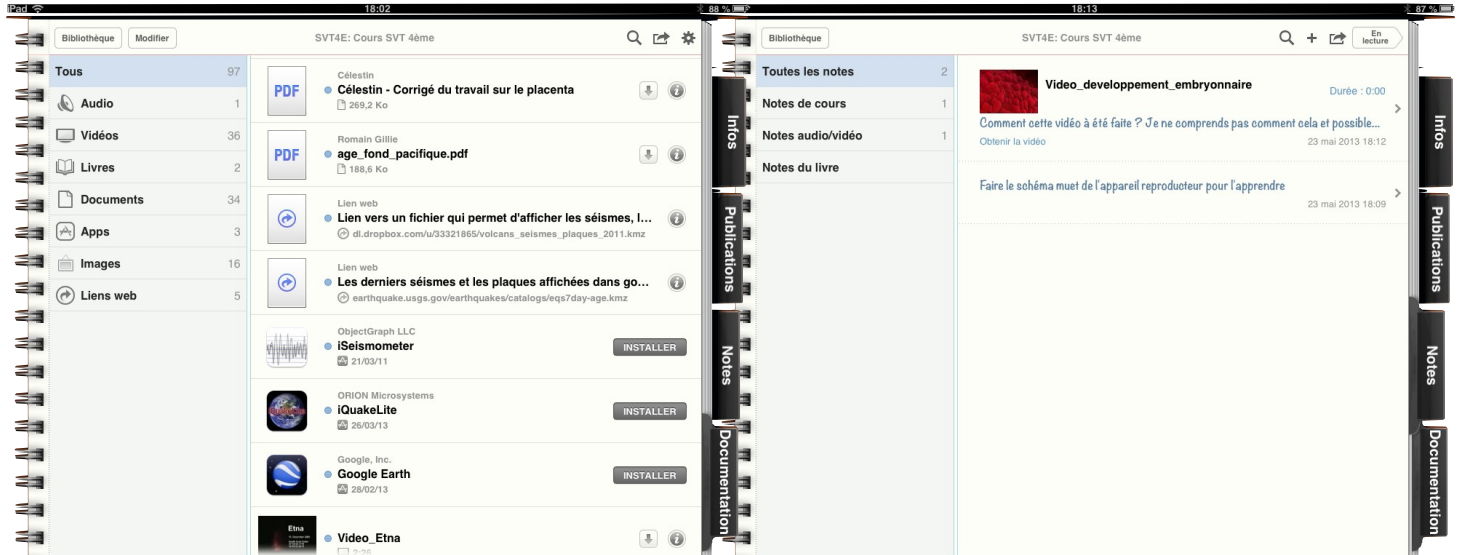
iPad 18:02 88 %

Bibliothèque Modifier SVT4E: Cours SVT 4ème

Tous 97
Audio 1
Vidéos 36
Livres 2
Documents 34
Apps 3
Images 16
Liens web 5

Célestin
Célestin - Corrigé du travail sur le placenta
269,2 Ko

Romain Gillie
age_fond_pacifique.pdf
188,6 Ko

Lien web
Lien vers un fichier qui permet d'afficher les séismes, l...
dl.dropbox.com/u/33321865/volcans_seismes_plaques_2011.kmz

Lien web
Les derniers séismes et les plaques affichées dans go...
earthquake.usgs.gov/earthquakes/catalogs/eqs7day-age.kmz

ObjectGraph LLC
iSeismometer
21/03/11
INSTALLER

ORION Microsystems
iQuakeLite
26/03/13
INSTALLER

Google, Inc.
Google Earth
28/02/13
INSTALLER

Etna
Video_Etna

Infos
Publications
Notes
Documentation

18:13 87 %

Bibliothèque SVT4E: Cours SVT 4ème En lecture

Toutes les notes 2
Notes de cours 1
Notes audio/vidéo 1
Notes du livre

Video_developpement_embryonnaire
Durée : 0:00
Comment cette vidéo à été faite ? Je ne comprends pas comment cela et possible...
Obtenir la vidéo
23 mai 2013 18:12

Faire le schéma muet de l'appareil reproducteur pour l'apprendre
23 mai 2013 18:09

Infos
Publications
Notes
Documentation